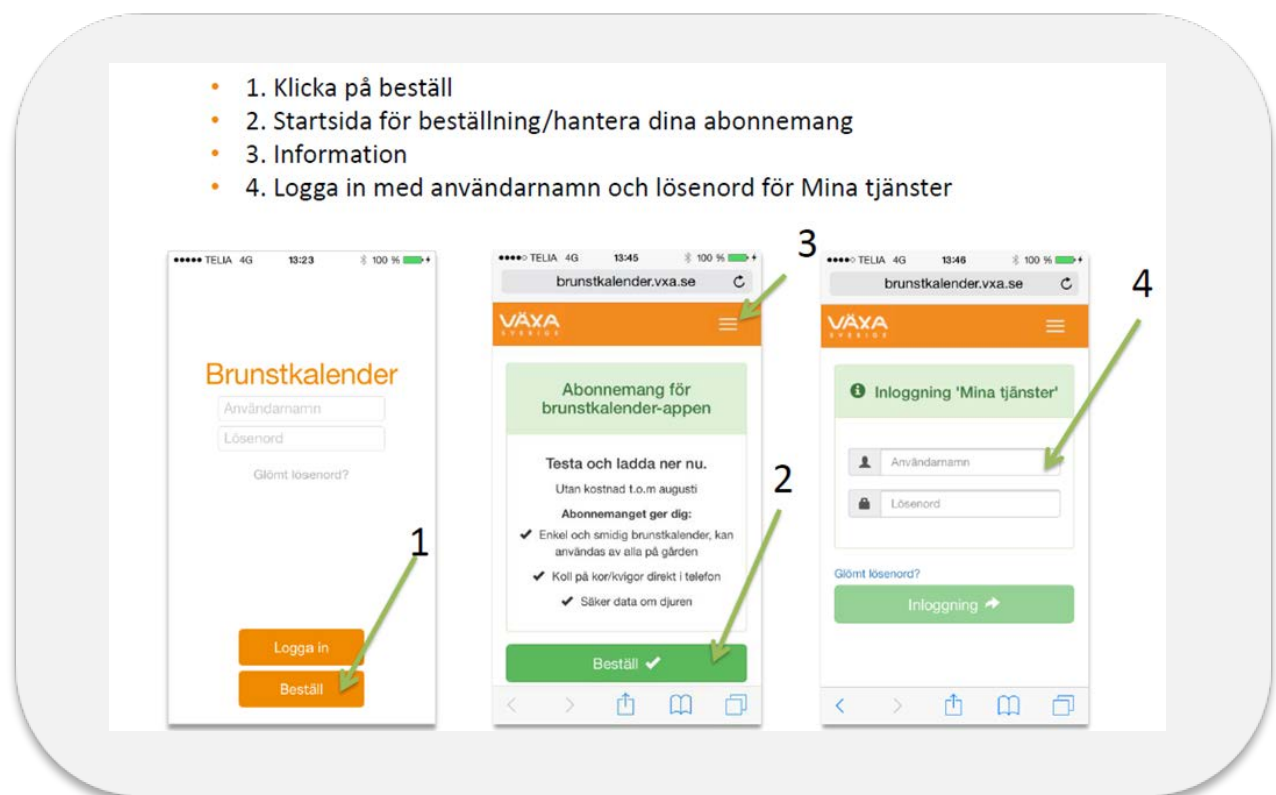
- 1. Klicka på beställ
- 2. Startsida för beställning/hantera dina abonnemang
- 3. Information
- 4. Logga in med användarnamn och lösenord för Mina tjänster

●●●●● TELIA 4G 13:23 100 %

Brunstkalender

Användarnamn

Lösenord

Glömt lösenord?

1

Logga in

Beställ

●●●●○ TELIA 4G 13:45 100 %

brunstkalender.vxa.se

3

VÄXA SVERIGE

Abonnemang för brunstkalender-appen

Testa och ladda ner nu.

Utan kostnad t.o.m augusti

Abonnemanget ger dig:

✔ Enkel och smidig brunstkalender, kan användas av alla på gården

✔ Koll på kor/kvigor direkt i telefon

✔ Säker data om djuren

2

Beställ ✔

●●●●○ TELIA 4G 13:46 100 %

brunstkalender.vxa.se

4

VÄXA SVERIGE

Inloggning 'Mina tjänster'

Användarnamn

Lösenord

Glömt lösenord?

Inloggning